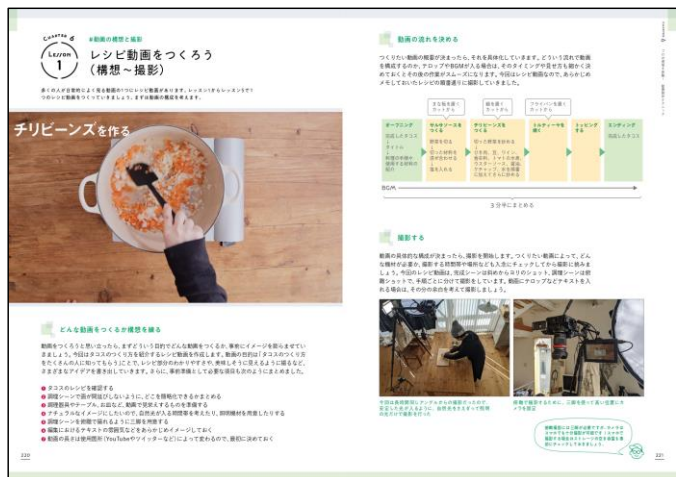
Chapter 6
Lesson 1
#動画の構想と撮影
レシピ動画をつくろう(構想〜撮影)

多くの人が日常的によく見る動画のひとつにレシピ動画があります。レッスン1からレッスン5まで1つのレシピ動画をつくっていきましょう。まずは動画の構成を考えます。

チリビーンズを作る

どんな動画をつくるか構想を練る

動画をつくろうと思い立ったら、まずどういう目的でどんな動画をつくるか、事前にイメージを膨らませていきましょう。今回はタコスのつくり方を紹介するレシピ動画を作成します。動画の目的は「タコスのつくり方をたくさんの人に知ってもらうこと」で、レシピ部分のわかりやすさ、美味しそうに見えるように撮るなど、さまざまなアイデアを書き出しています。さらに、事前準備としてよう必要な項目も次のようにまとめました。

■ タコスのレシピを確認する
■ 調理シーンで画が間延びしないように、どこを撮影できるかまとめる
■ 調理器具やテーブル、お皿など、動画で使用するものを準備する
■ ナチュラルなイメージにしたいので、自然光が入る時間帯を考えたり、照明機材を用意したりする
■ 調理シーンを退屈で眺めるように三脚を用意する
■ 編集におけるテキストの雰囲気などをあらかじめイメージしておく
■ 動画の長さは使用箇所(YouTubeやツイッターなど)によって変わるので、最初に決めておく

220

動画の流れを決める

つくりたい動画の概要が決まったら、それを具体化していきます。どういう流れで動画を構成するのか、テロップやBGMが入る場所は、そのタイミングや目を引き動かく決めておくとその後の作業がスムーズになります。今回はレシピ動画なので、あらかじめメモしておいたレシピの調理過程に撮影していきました。

| オープニング | サルサソースをつくる | チリビーンズをつくる | トルティーヤを焼く | トッピング する | エンディング |
|---|---|---|---|---|---|
| 完成したタコス!・タイトル・料理の手順の紹介 | 野菜を切る・切った材料を混ぜ合わせる・塩を入れる | 炒めて挽肉を加える・トマト缶、豆、ワイン、スパイス、塩を加え煮込む | | | 完成したタコス |

まな板を真上からとる / 鍋を真上からとる / フライパンを真上からとる

BGM

3分以内にまとめる

撮影する

動画の具体的な構成が決まったら、撮影を開始します。つくりたい動画によって、どんな機材が必要か、撮影する時間帯や場所なども入念にチェックしてから撮影に臨みましょう。今回のレシピ動画は、完成シーンは斜めからのショット、調理シーンは俯瞰ショットで、手順ごとに分けて撮影をしています。動画にテロップなどテキストを入れる場合は、その分の余白を考えて撮影しましょう。

今回は自然照明にアンブレラから撮影ライトで、安定した光が入るようにし、自然光をときどき照明の反射で撮影を行いました。

俯瞰で撮影するために、三脚を使って真上位置にカメラを固定

撮影機器には三脚や自撮りで、カメラをスマホでも十分撮影が可能です。(スマホで撮影する場合はスマートフォン用の三脚を準備しておきましょう。)

221